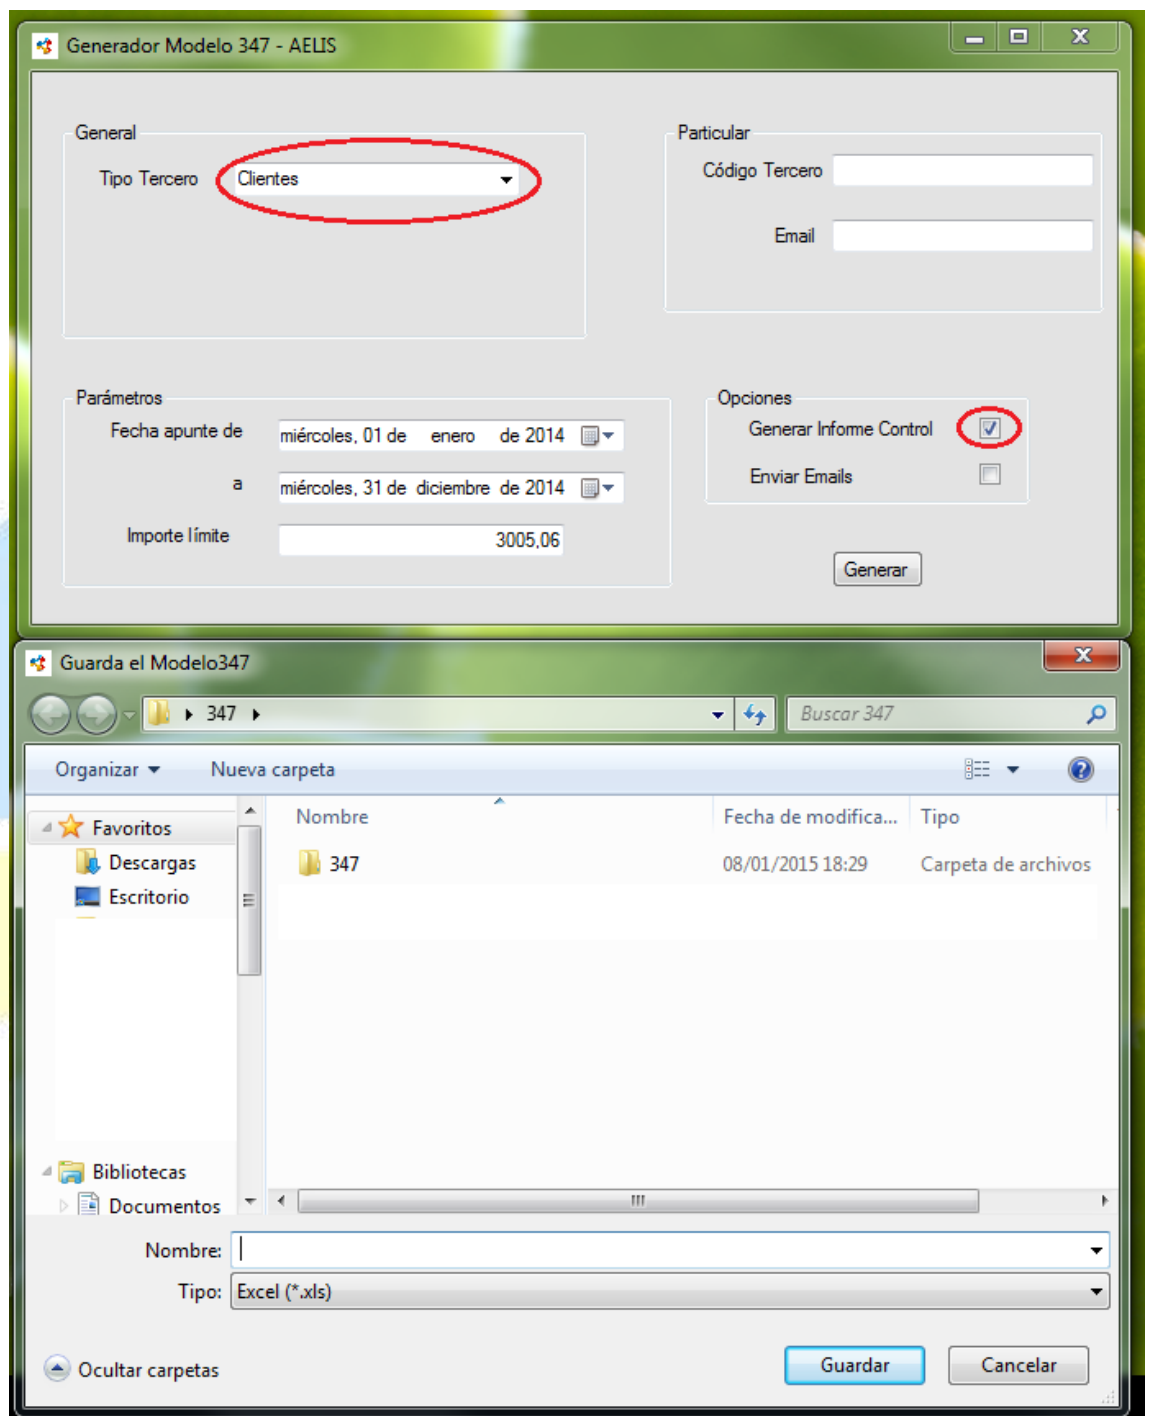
Generador Modelo 347 - AELIS

General

Tipo Tercero Clientes

Particular

Código Tercero

Email

Parámetros

Fecha apunte de miércoles, 01 de enero de 2014

a miércoles, 31 de diciembre de 2014

Importe límite 3005,06

Opciones

Generar Informe Control

Enviar Emails

Generar

Guarda el Modelo347

347

Buscar 347

Organizar Nueva carpeta

Favoritos

Descargas

Escritorio

Bibliotecas

Documentos

| Nombre | Fecha de modifica... | Tipo |
|---|---|---|
| 347 | 08/01/2015 18:29 | Carpeta de archivos |

Nombre:

Tipo: Excel (*.xls)

Ocultar carpetas

Guardar

Cancelar